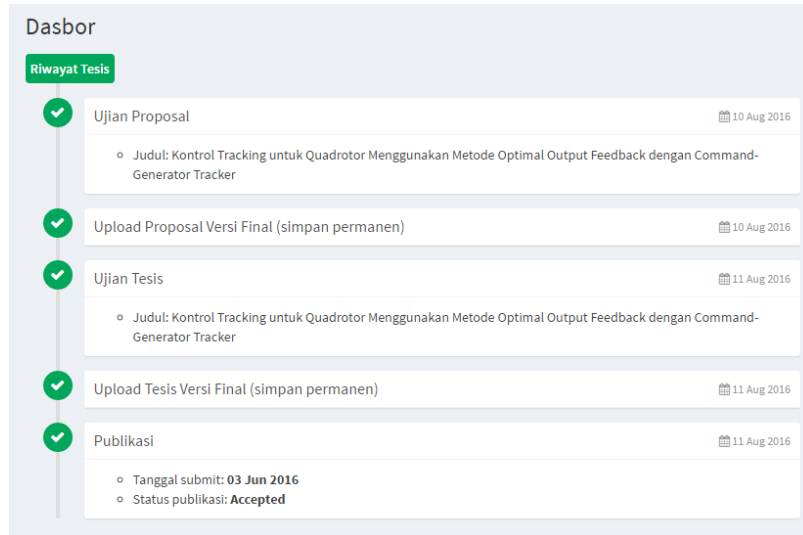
Dasbor

Riwayat Tesis

Ujian Proposal

10 Aug 2016

- Judul: Kontrol Tracking untuk Quadrotor Menggunakan Metode Optimal Output Feedback dengan Command-Generator Tracker

Upload Proposal Versi Final (simpan permanen)

10 Aug 2016

Ujian Tesis

11 Aug 2016

- Judul: Kontrol Tracking untuk Quadrotor Menggunakan Metode Optimal Output Feedback dengan Command-Generator Tracker

Upload Tesis Versi Final (simpan permanen)

11 Aug 2016

Publikasi

11 Aug 2016

- Tanggal submit: **03 Jun 2016**
- Status publikasi: **Accepted**